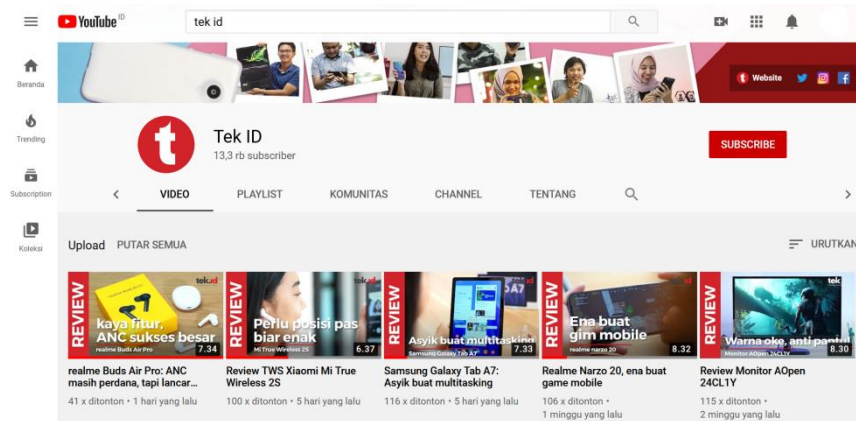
YouTube ID

tek id

Beranda

Trending

Subscription

Koleksi

Website

Tek ID
13,3 rb subscriber

SUBSCRIBE

VIDEO PLAYLIST KOMUNITAS CHANNEL TENTANG

Upload PUTAR SEMUA

URUTKAN

REVIEW kaya fitur, ANC sukses besar realme Buds Air Pro 7.34

realme Buds Air Pro: ANC masih perdana, tapi lancar...
41 x ditonton • 1 hari yang lalu

REVIEW Perlu posisi pas biar enak Mi True Wireless 2S 6.37

Review TWS Xiaomi Mi True Wireless 2S
100 x ditonton • 5 hari yang lalu

REVIEW Asyik buat multitasking Samsung Galaxy Tab A7 7.33

Samsung Galaxy Tab A7: Asyik buat multitasking
116 x ditonton • 5 hari yang lalu

REVIEW Ena buat gim mobile realme narzo 20 8.32

Realme Narzo 20, ena buat game mobile
106 x ditonton • 1 minggu yang lalu

REVIEW Warna oke, anti pantul Monitor AOpen 24CL1Y 8.30

Review Monitor AOpen 24CL1Y
115 x ditonton • 2 minggu yang lalu